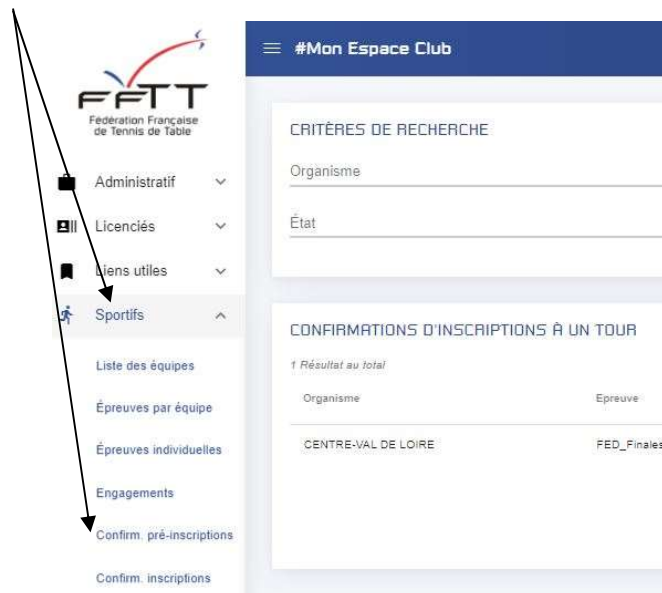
FFTT
Fédération Française de Tennis de Table

Administratif
Licenciés
Liens utiles
Sportifs
Liste des équipes
Épreuves par équipe
Épreuves individuelles
Engagements
Confirm. pré-inscriptions
Confirm. inscriptions

#Mon Espace Club

CRITÈRES DE RECHERCHE
Organisme
État

CONFIRMATIONS D'INSCRIPTIONS À UN TOUR
1 Résultat au total

| Organisme | Epreuve |
|---|---|
| CENTRE-VAL DE LOIRE | FED_Finales |